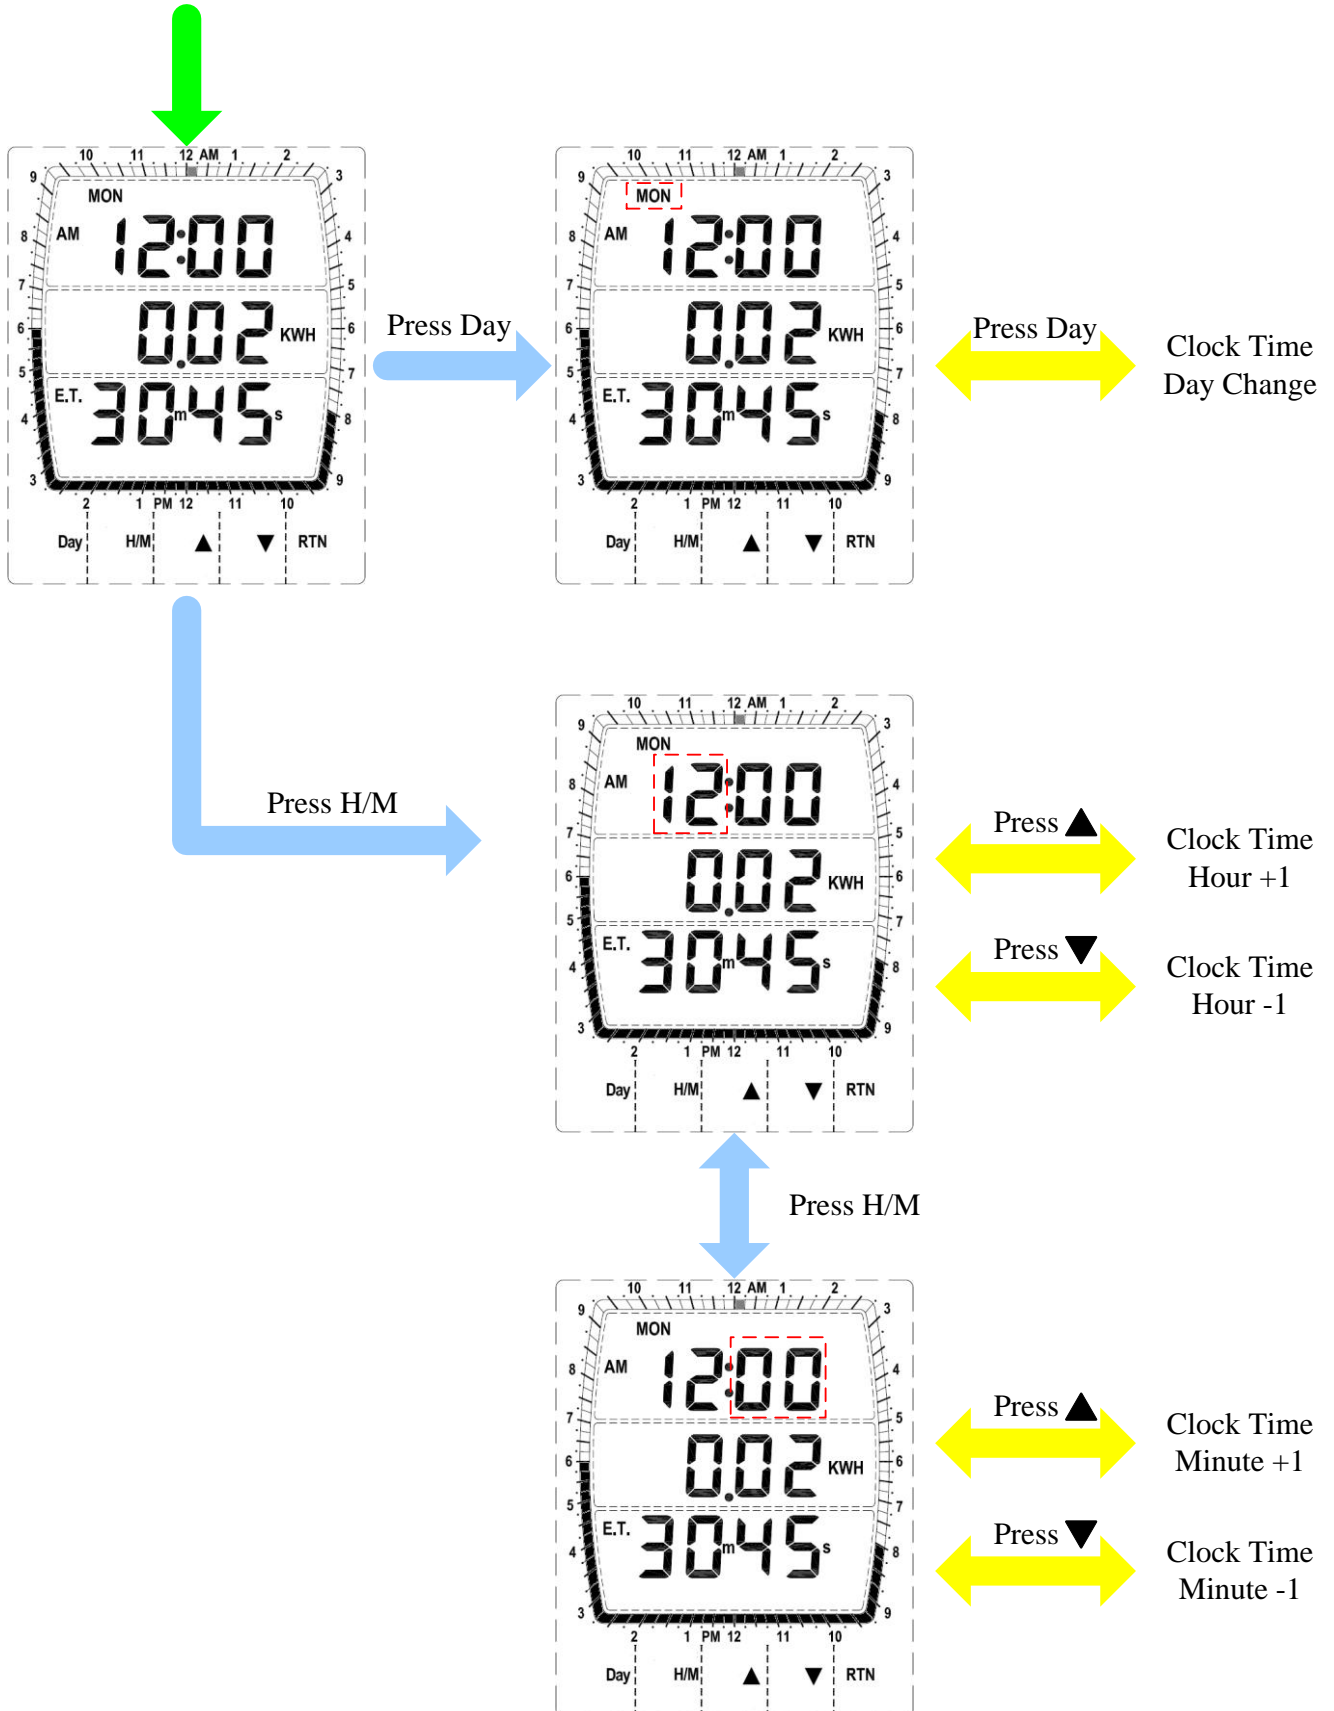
10 11 12 AM 1 2
9 3
MON
8 AM 12:00 4
7 5
6 0.02 KWH 6
5 7
E.T. 30m45s
4 8
3 9
2 1 PM 12 11 10
Day H/M ▲ ▼ RTN

Press Day

10 11 12 AM 1 2
9 3
MON
8 AM 12:00 4
7 5
6 0.02 KWH 6
5 7
E.T. 30m45s
4 8
3 9
2 1 PM 12 11 10
Day H/M ▲ ▼ RTN

Press Day

Clock Time
Day Change

Press H/M

10 11 12 AM 1 2
9 3
MON
8 AM 12:00 4
7 5
6 0.02 KWH 6
5 7
E.T. 30m45s
4 8
3 9
2 1 PM 12 11 10
Day H/M ▲ ▼ RTN

Press ▲

Clock Time
Hour +1

Press ▼

Clock Time
Hour -1

Press H/M

10 11 12 AM 1 2
9 3
MON
8 AM 12:00 4
7 5
6 0.02 KWH 6
5 7
E.T. 30m45s
4 8
3 9
2 1 PM 12 11 10
Day H/M ▲ ▼ RTN

Press ▲

Clock Time
Minute +1

Press ▼

Clock Time
Minute -1